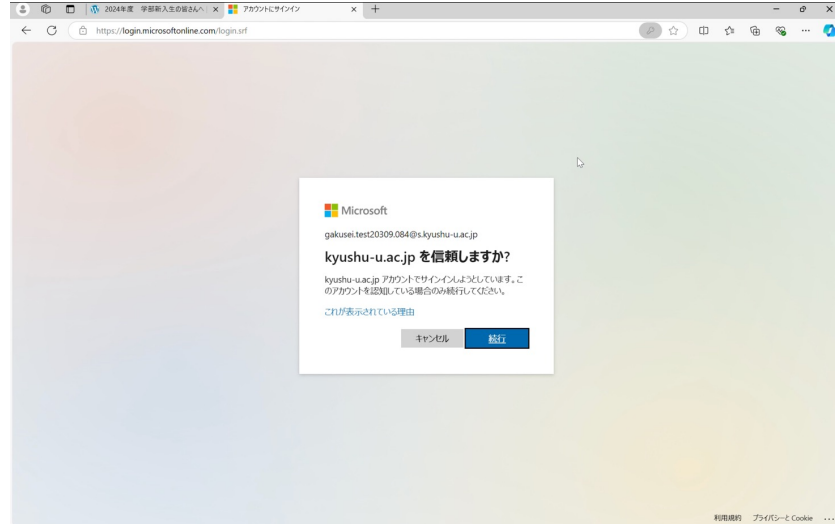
2024年度 学部新入生の皆さんへ ×

アカウントにサインイン ×

https://login.microsoftonline.com/login.srf

Microsoft

gakusei.test20309.084@s.kyushu-u.ac.jp

kyushu-u.ac.jp を信頼しますか?

kyushu-u.ac.jp アカウントでサインインしようとしています。このアカウントを認知している場合のみ続行してください。

これが表示されている理由

キャンセル

続行

利用規約 プライバシーと Cookie ...